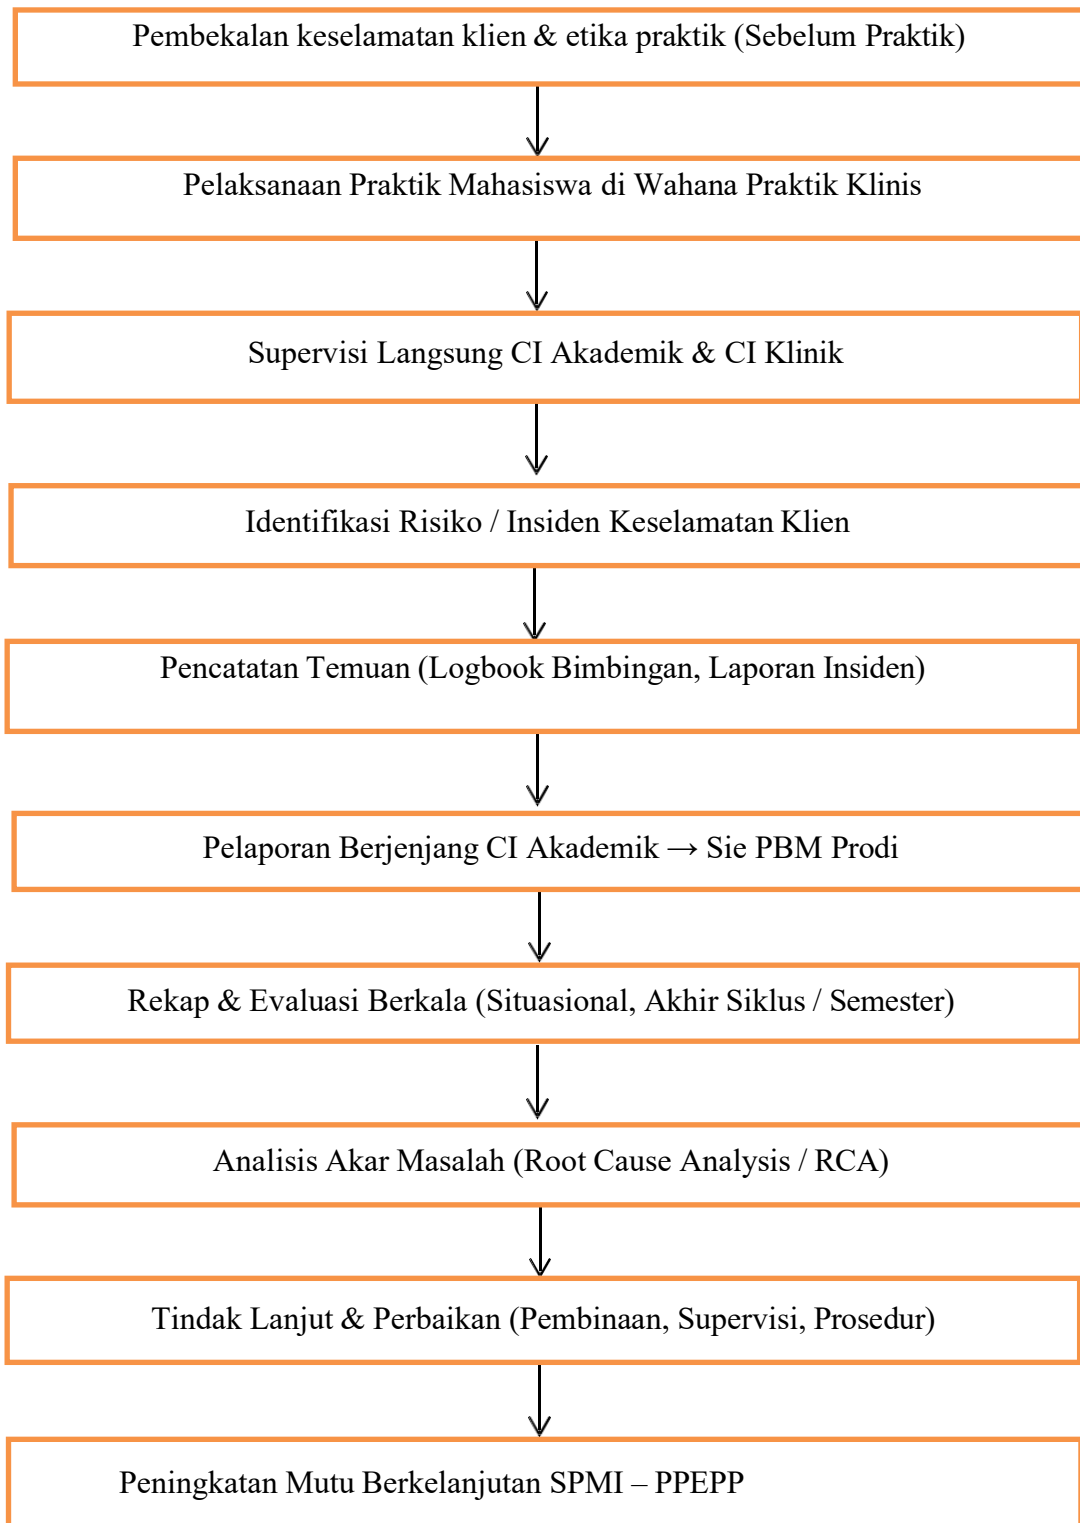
Pembekalan keselamatan klien & etika praktik (Sebelum Praktik)

Pelaksanaan Praktik Mahasiswa di Wahana Praktik Klinis

Supervisi Langsung CI Akademik & CI Klinik

Identifikasi Risiko / Insiden Keselamatan Klien

Pencatatan Temuan (Logbook Bimbingan, Laporan Insiden)

Pelaporan Berjenjang CI Akademik → Sie PBM Prodi

Rekap & Evaluasi Berkala (Situasional, Akhir Siklus / Semester)

Analisis Akar Masalah (Root Cause Analysis / RCA)

Tindak Lanjut & Perbaikan (Pembinaan, Supervisi, Prosedur)

Peningkatan Mutu Berkelanjutan SPMI – PPEPP